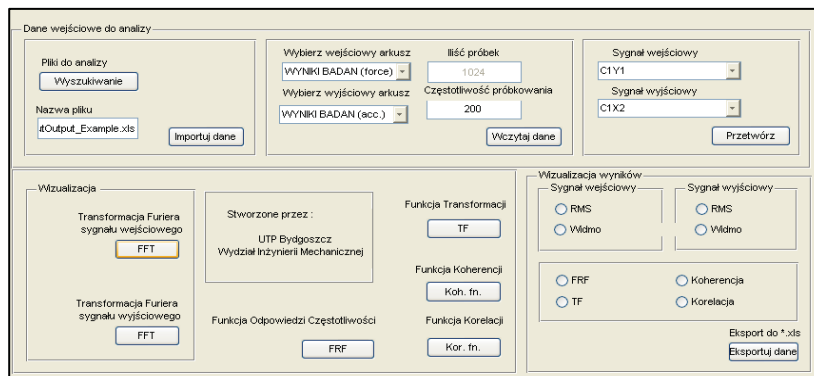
Dane wejściowe do analizy

Pliki do analizy
Wyszukiwanie
Nazwa pliku
itOutput_Example.xls
Importuj dane

Wybierz wejściowy arkusz
WYNIKI BADAN (force)
Wybierz wyjściowy arkusz
WYNIKI BADAN (acc.)
Iliść próbek
1024
Częstotliwość próbkowania
200
Wczytaj dane

Sygnał wejściowy
C1Y1
Sygnał wyjściowy
C1X2
Przetwórz

Wizualizacja
Transformacja Furiera sygnału wejściowego
FFT
Transformacja Furiera sygnału wyjściowego
FFT

Stworzone przez :
UTP Bydgoszcz
Wydział Inżynierii Mechanicznej

Funkcja Odpowiedzi Częstotliwości
FRF

Funkcja Transformacji
TF
Funkcja Koherencji
Koh. fn.
Funkcja Korelacji
Kor. fn.

Wizualizacja wyników
Sygnał wejściowy
RMS
Widmo
Sygnał wyjściowy
RMS
Widmo
FRF
Koherencja
TF
Korelacja
Eksport do *.xls
Eksportuj dane